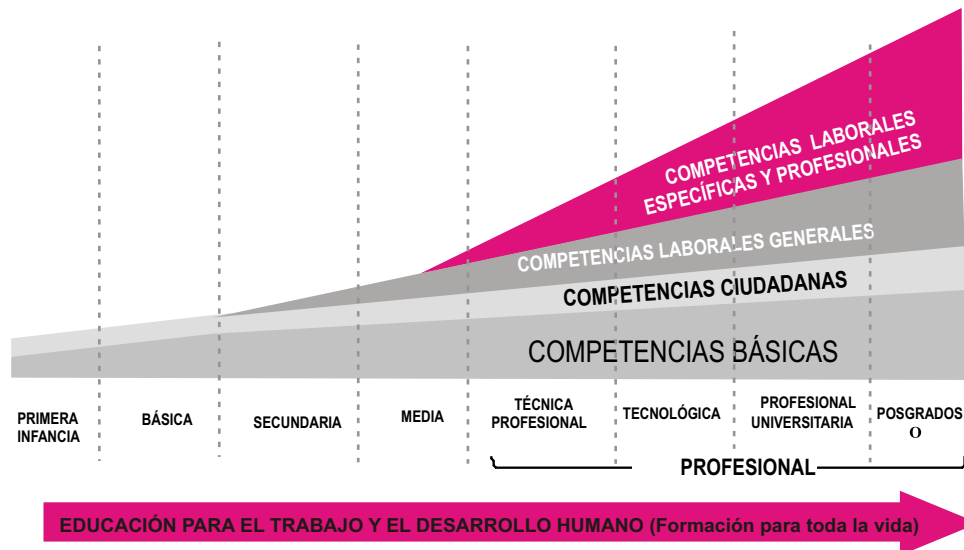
COMPETENCIAS LABORALES ESPECÍFICAS Y PROFESIONALES

COMPETENCIAS LABORALES GENERALES

COMPETENCIAS CIUDADANAS

COMPETENCIAS BÁSICAS

PRIMERA INFANCIA

BÁSICA

SECUNDARIA

MEDIA

TÉCNICA PROFESIONAL

TECNOLÓGICA

PROFESIONAL UNIVERSITARIA

POSGRADOS O

PROFESIONAL

EDUCACIÓN PARA EL TRABAJO Y EL DESARROLLO HUMANO (Formación para toda la vida)